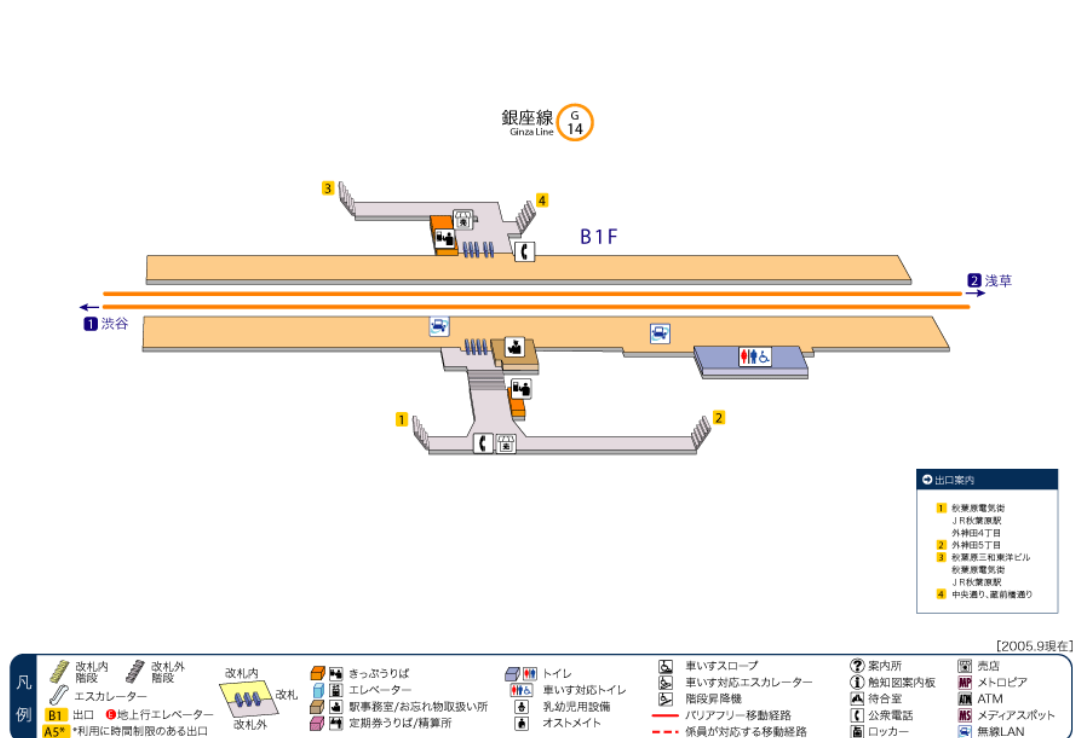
銀座線 Ginza Line G 14

3 4

B1F

2 浅草

1 渋谷

1 2

出口案内
1 秋葉原電気街
ＪＲ秋葉原駅
外神田4丁目
2 外神田5丁目
3 秋葉原三和東洋ビル
秋葉原電気街
ＪＲ秋葉原駅
4 中央通り、蔵前橋通り

[2005.9現在]

凡例
改札内階段
改札外階段
エスカレーター
B1 出口
地上行エレベーター
A5* *利用に時間制限のある出口
改札内
改札
改札外
きっぷうりば
エレベーター
駅事務室/お忘れ物取扱い所
定期券うりば/精算所
トイレ
車いす対応トイレ
乳幼児用設備
オストメイト
車いすスロープ
車いす対応エスカレーター
階段昇降機
バリアフリー移動経路
係員が対応する移動経路
案内所
触知図案内板
待合室
公衆電話
ロッカー
売店
メトロピア
ATM
メディアスポット
無線LAN